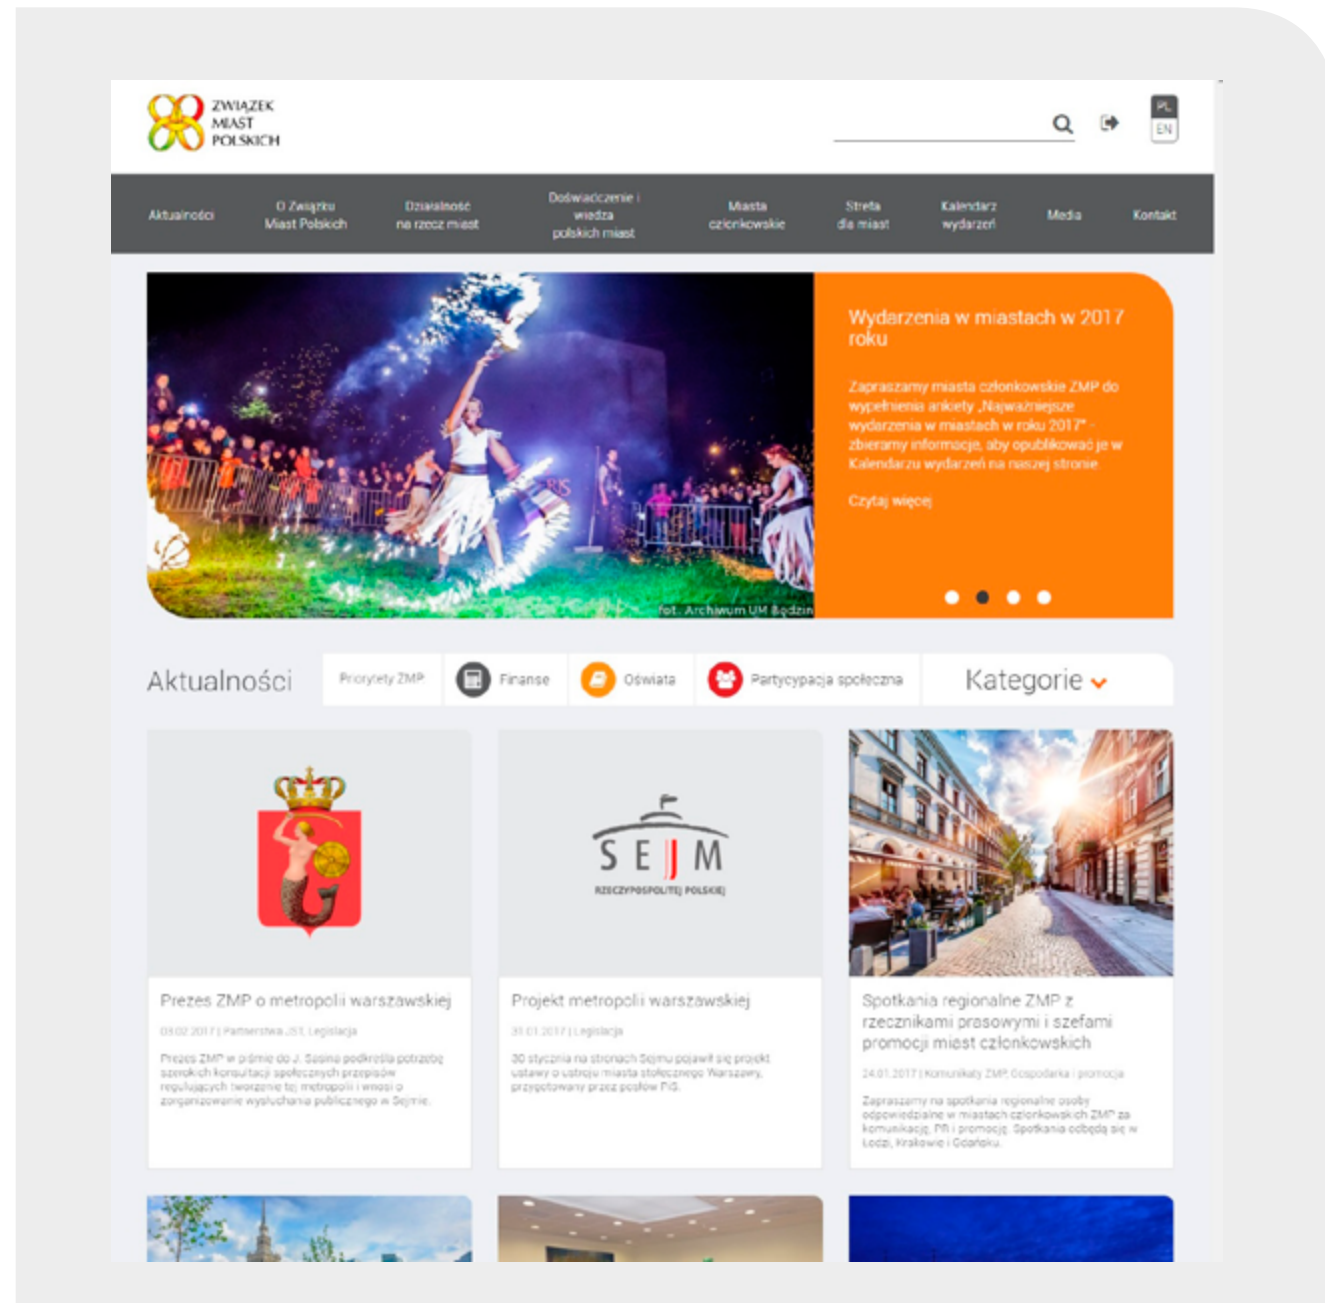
ZWIĄZEK MIAST POLSKICH

PL
EN

Aktualności | O Związku Miast Polskich | Działalność na rzecz miast | Doświadczenie i wiedza polskich miast | Miasta członkowskie | Strefa dla miast | Kalendarz wydarzeń | Media | Kontakt

Wydarzenia w miastach w 2017 roku

Zapraszamy miasta członkowskie ZMP do wypełnienia ankiety „Najważniejsze wydarzenia w miastach w roku 2017" - zbieramy informacje, aby opublikować je w Kalendarzu wydarzeń na naszej stronie.

Czytaj więcej

fot. Archiwum UM Będzin

Aktualności | Priorytety ZMP | Finanse | Oświata | Partycypacja społeczna | Kategorie

SEJM RZECZYPOSPOLITEJ POLSKIEJ

Prezes ZMP o metropolii warszawskiej

03.02.2017 | Partnerstwa JST, Legislacja

Prezes ZMP w piśmie do J. Sasina podkreśla potrzebę szerokich konsultacji społecznych przepisów regulujących tworzenie tej metropolii i wnosi o zorganizowanie wysłuchania publicznego w Sejmie.

Projekt metropolii warszawskiej

30.01.2017 | Legislacja

30 stycznia na stronach Sejmu pojawił się projekt ustawy o ustroju miasta stołecznego Warszawy, przygotowany przez posłów PiS.

Spotkania regionalne ZMP z rzecznikami prasowymi i szefami promocji miast członkowskich

24.01.2017 | Komunikaty ZMP, Gospodarka i promocja

Zapraszamy na spotkania regionalne osoby odpowiedzialne w miastach członkowskich ZMP za komunikację, PR i promocję. Spotkania odbędą się w Łodzi, Krakowie i Gdańsku.